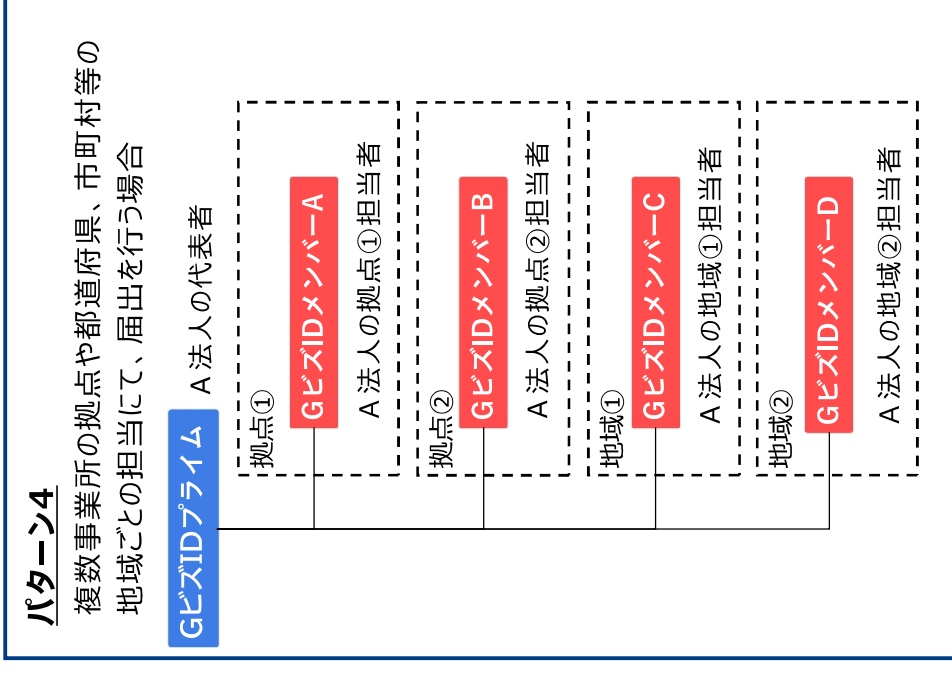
パターン4
複数事業所の拠点や都道府県、市町村等の地域ごとの担当にて、届出を行う場合

GビズIDプライム
A 法人の代表者

拠点①
GビズIDメンバーA
A 法人の拠点①担当者

拠点②
GビズIDメンバーB
A 法人の拠点②担当者

地域①
GビズIDメンバーC
A 法人の地域①担当者

地域②
GビズIDメンバーD
A 法人の地域②担当者